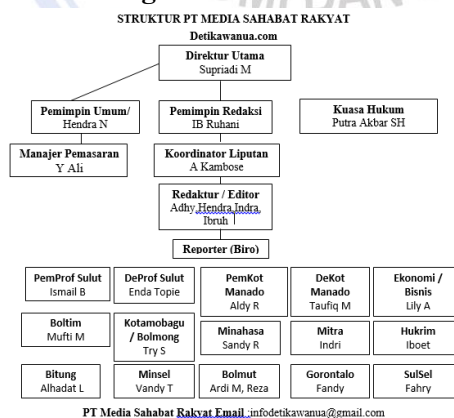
STRUKTUR PT MEDIA SAHABAT RAKYAT
Detikawanua.com

Direktur Utama
Supriadi M

Pemimpin Umum/
Hendra N

Pemimpin Redaksi
IB Ruhani

Kuasa Hukum
Putra Akbar SH

Manajer Pemasaran
Y Ali

Koordinator Liputan
A Kambose

Redaktur / Editor
Adhy Hendra Indra
Ibruh

Reporter (Biro)

PemProf Sulut
Ismail B

DeProf Sulut
Enda Topie

PemKot Manado
Aldy R

DeKot Manado
Taufiq M

Ekonomi / Bisnis
Lily A

Boltim
Mufti M

Kotamobagu / Bolmong
Try S

Minahasa
Sandy R

Mitra
Indri

Hukrim
Iboet

Bitung
Alhadat L

Minsel
Vandy T

Bolmut
Ardi M, Reza

Gorontalo
Fandy

SulSel
Fahry

PT Media Sahabat Rakyat Email :infodetikawanua@gmail.com